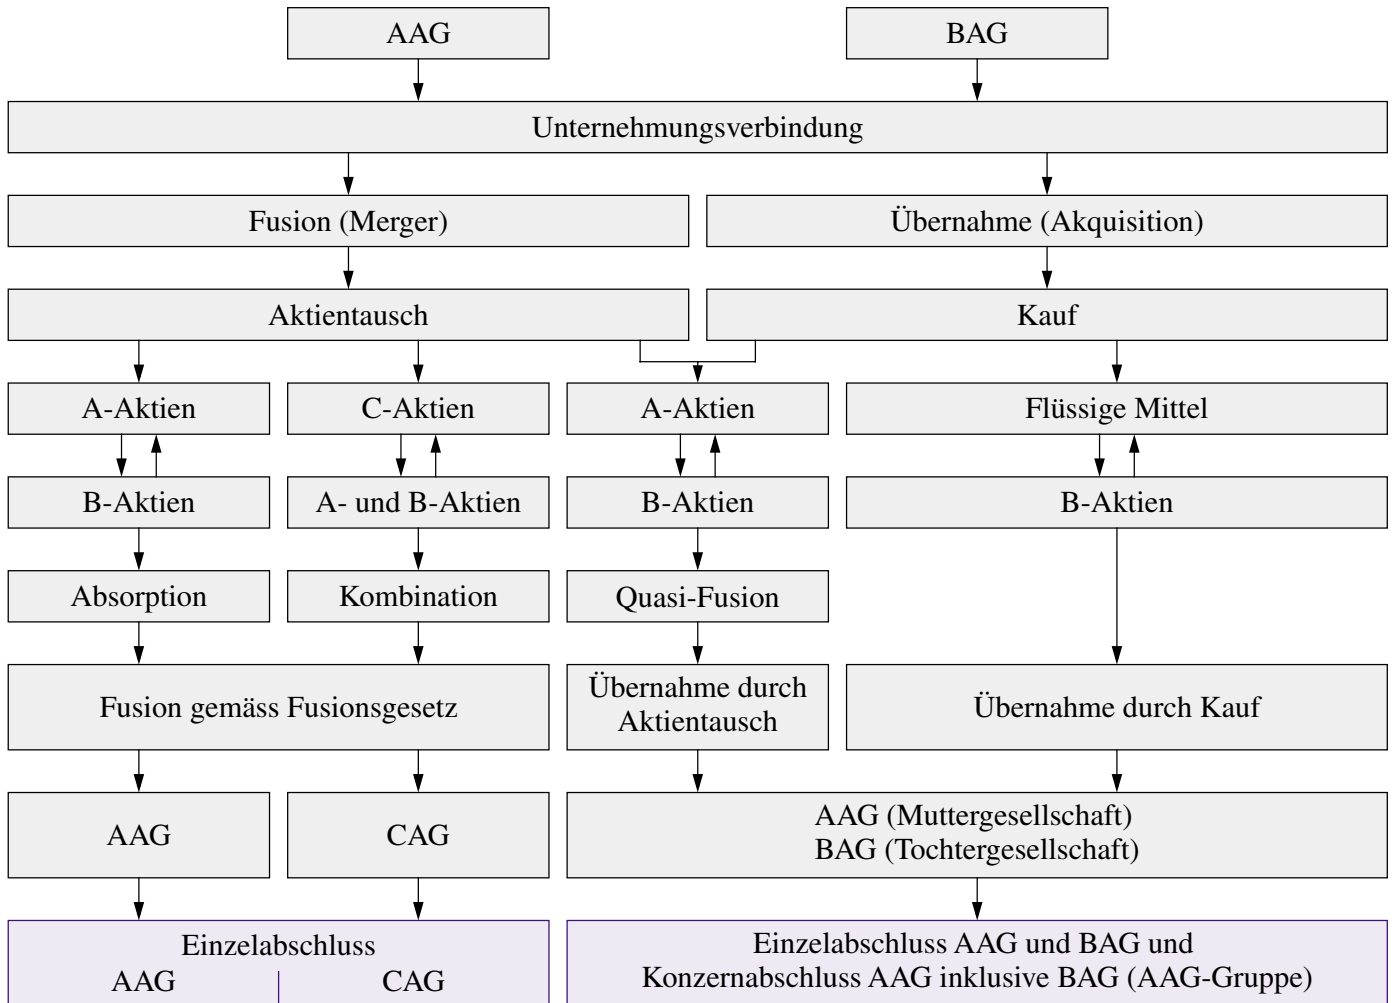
AAG

BAG

Unternehmungsverbindung

Fusion (Merger)

Übernahme (Akquisition)

Aktientausch

Kauf

A-Aktien

C-Aktien

A-Aktien

Flüssige Mittel

B-Aktien

A- und B-Aktien

B-Aktien

B-Aktien

Absorption

Kombination

Quasi-Fusion

Fusion gemäss Fusionsgesetz

Übernahme durch Aktientausch

Übernahme durch Kauf

AAG

CAG

AAG (Muttergesellschaft)
BAG (Tochtergesellschaft)

Einzelabschluss
AAG | CAG

Einzelabschluss AAG und BAG und Konzernabschluss AAG inklusive BAG (AAG-Gruppe)